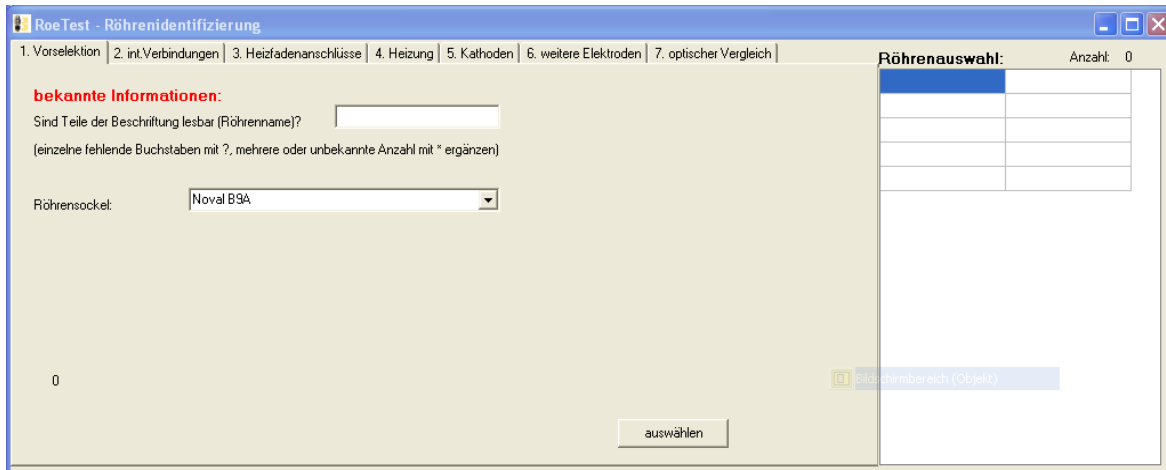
RoeTest - Röhrenidentifizierung

1. Vorselektion | 2. int.Verbindungen | 3. Heizfadenanschlüsse | 4. Heizung | 5. Kathoden | 6. weitere Elektroden | 7. optischer Vergleich

Röhrenauswahl: Anzahl: 0

bekannte Informationen:

Sind Teile der Beschriftung lesbar (Röhrenname)?

(einzelne fehlende Buchstaben mit ?, mehrere oder unbekannte Anzahl mit * ergänzen)

Röhrensockel: Noval B9A

0

Bildschirmbereich (Objekt)

auswählen